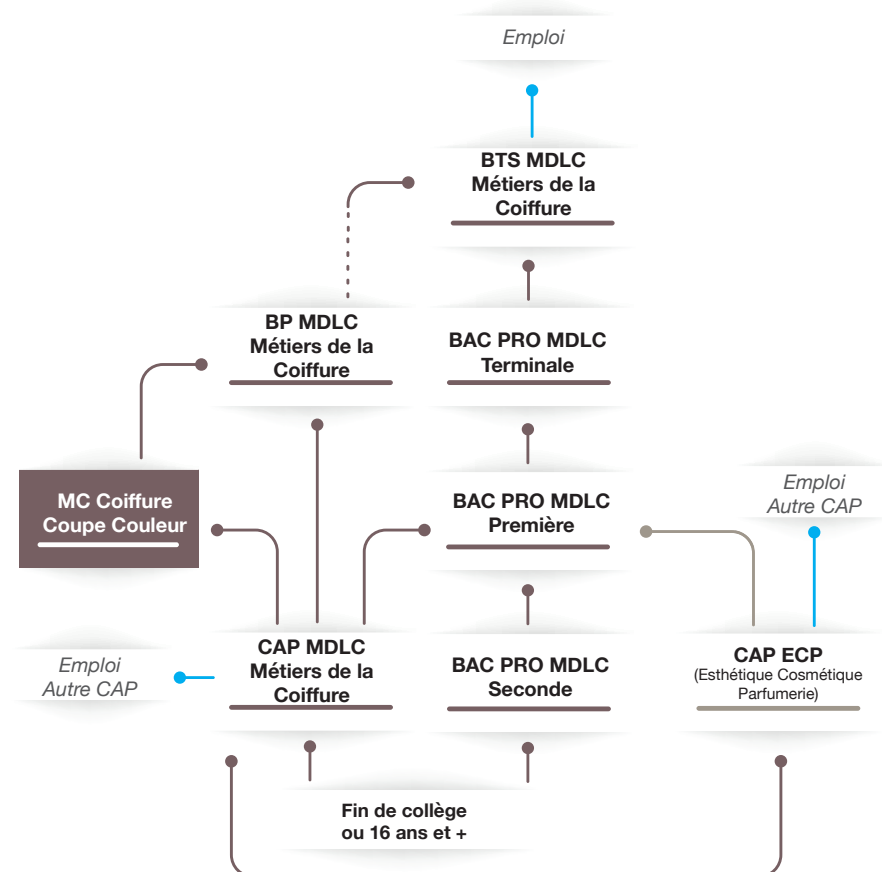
Emploi

BTS MDLC
Métiers de la Coiffure

BP MDLC
Métiers de la Coiffure

BAC PRO MDLC
Terminale

MC Coiffure
Coupe Couleur

BAC PRO MDLC
Première

Emploi
Autre CAP

Emploi
Autre CAP

CAP MDLC
Métiers de la Coiffure

BAC PRO MDLC
Seconde

CAP ECP
(Esthétique Cosmétique Parfumerie)

Fin de collège
ou 16 ans et +